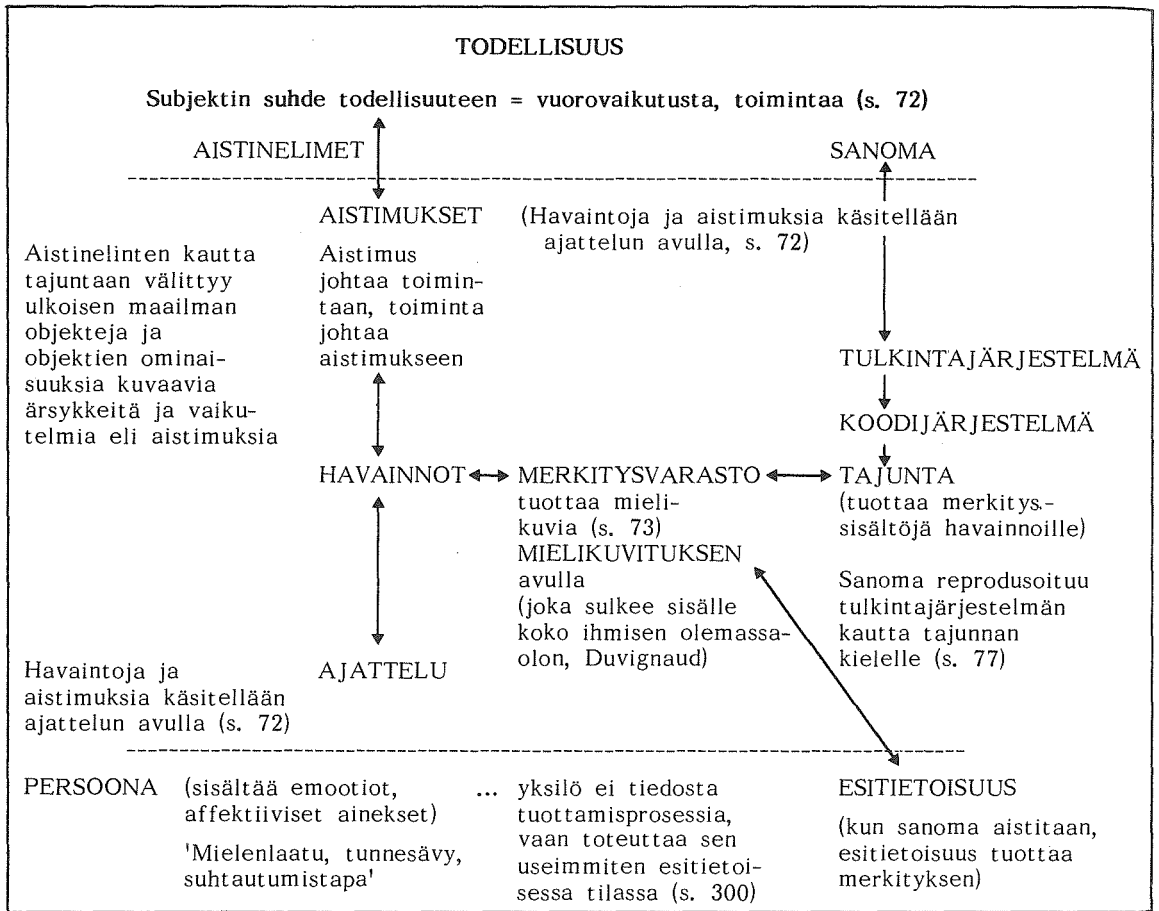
TODELLISUUS

Subjektin suhde todellisuuteen = vuorovaikutusta, toimintaa (s. 72)

AISTINELIMET

SANOMA

AISTIMUKSET

(Havaintoja ja aistimuksia käsitellään ajattelun avulla, s. 72)

Aistinelinten kautta tajuntaan välittyy ulkoisen maailman objekteja ja objektien ominaisuuksia kuvaavia ärsykkeitä ja vaikutelmia eli aistimuksia

Aistimus johtaa toimintaan, toiminta johtaa aistimukseen

TULKINTAJÄRJESTELMÄ

KOODIJÄRJESTELMÄ

HAVAINNOT

MERKITYSVARASTO tuottaa mielikuvia (s. 73) MIELIKUVITUKSEN avulla (joka sulkee sisälle koko ihmisen olemassaolon, Duvignaud)

TAJUNTA (tuottaa merkityssisältöjä havainnoille)

Sanoma reprodusoituu tulkintajärjestelmän kautta tajunnan kielelle (s. 77)

Havaintoja ja aistimuksia käsitellään ajattelun avulla (s. 72)

AJATTELU

PERSOONA (sisältää emootiot, affektiiviset ainekset)

'Mielenlaatu, tunnesävy, suhtautumistapa'

... yksilö ei tiedosta tuottamisprosessia, vaan toteuttaa sen useimmiten esitietoisessa tilassa (s. 300)

ESITIETOISUUS

(kun sanoma aistitaan, esitietoisuus tuottaa merkityksen)